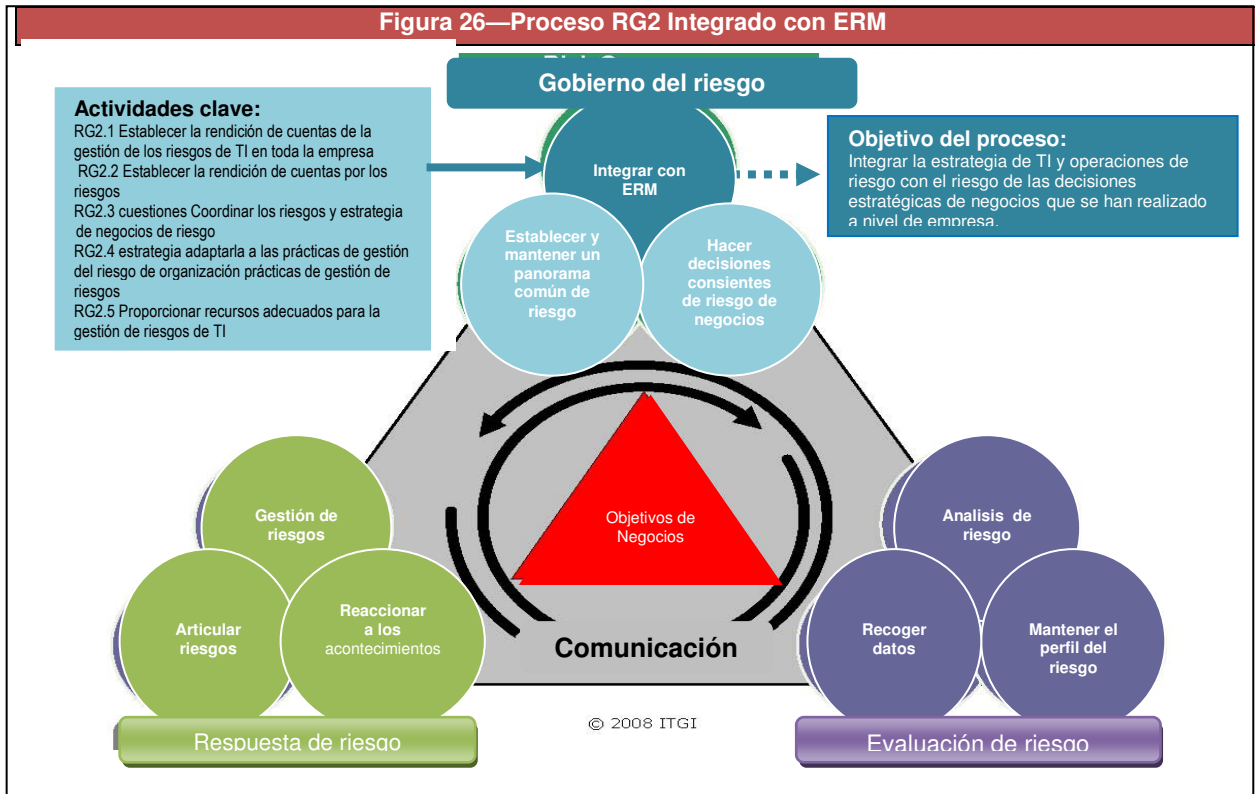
Figura 26—Proceso RG2 Integrado con ERM

Gobierno del riesgo

Actividades clave:
RG2.1 Establecer la rendición de cuentas de la gestión de los riesgos de TI en toda la empresa
RG2.2 Establecer la rendición de cuentas por los riesgos
RG2.3 cuestiones Coordinar los riesgos y estrategia de negocios de riesgo
RG2.4 estrategia adaptarla a las prácticas de gestión del riesgo de organización prácticas de gestión de riesgos
RG2.5 Proporcionar recursos adecuados para la gestión de riesgos de TI

Integrar con ERM

Objetivo del proceso:
Integrar la estrategia de TI y operaciones de riesgo con el riesgo de las decisiones estratégicas de negocios que se han realizado a nivel de empresa.

Establecer y mantener un panorama común de riesgo

Hacer decisiones consientes de riesgo de negocios

Objetivos de Negocios

Gestión de riesgos

Articular riesgos

Reaccionar a los acontecimientos

Comunicación

Analisis de riesgo

Recoger datos

Mantener el perfil del riesgo

© 2008 ITGI

Respuesta de riesgo

Evaluación de riesgo